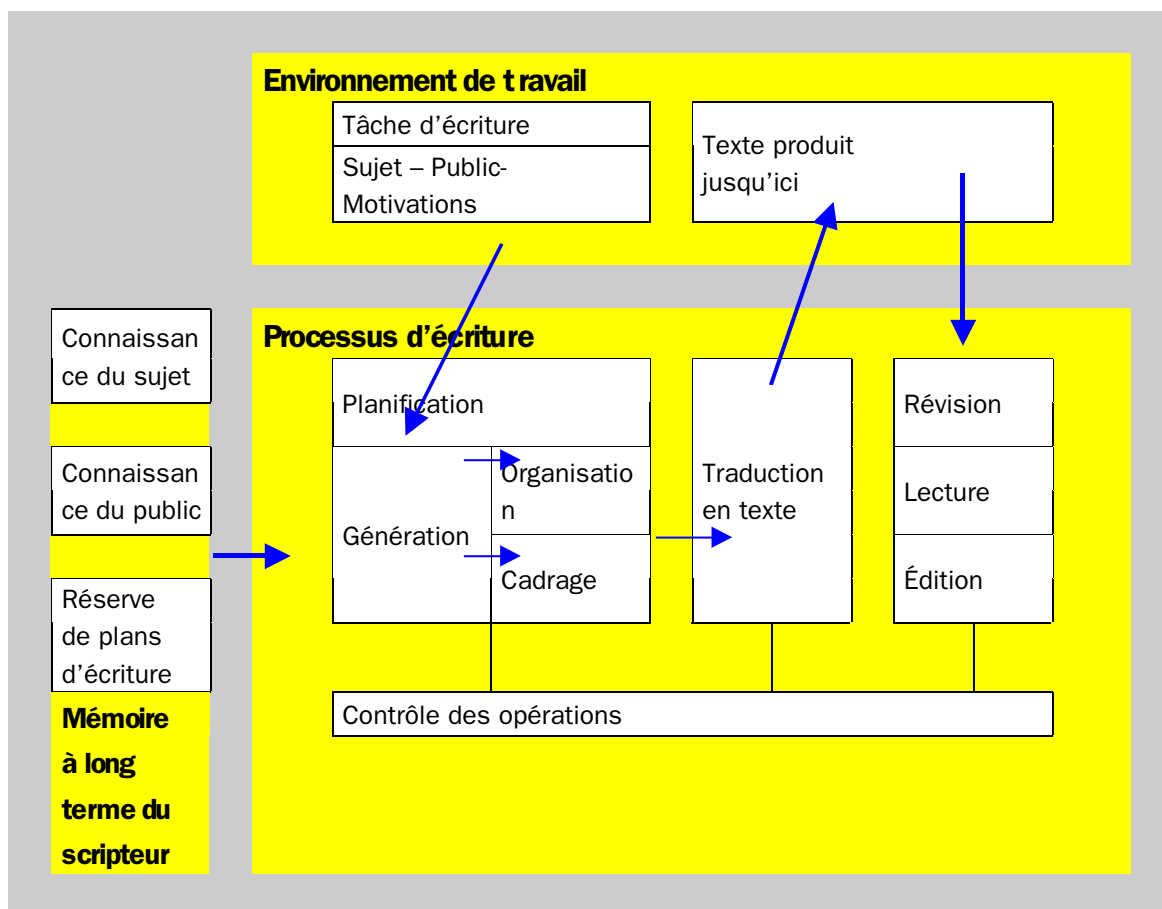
Environnement de t ravail

Tâche d'écriture

Sujet – Public-Motivations

Texte produit jusqu'ici

Connaissance du sujet

Connaissance du public

Réserve de plans d'écriture

Mémoire à long terme du scripteur

Processus d'écriture

Planification

Génération

Organisation

Cadrage

Traduction en texte

Révision

Lecture

Édition

Contrôle des opérations